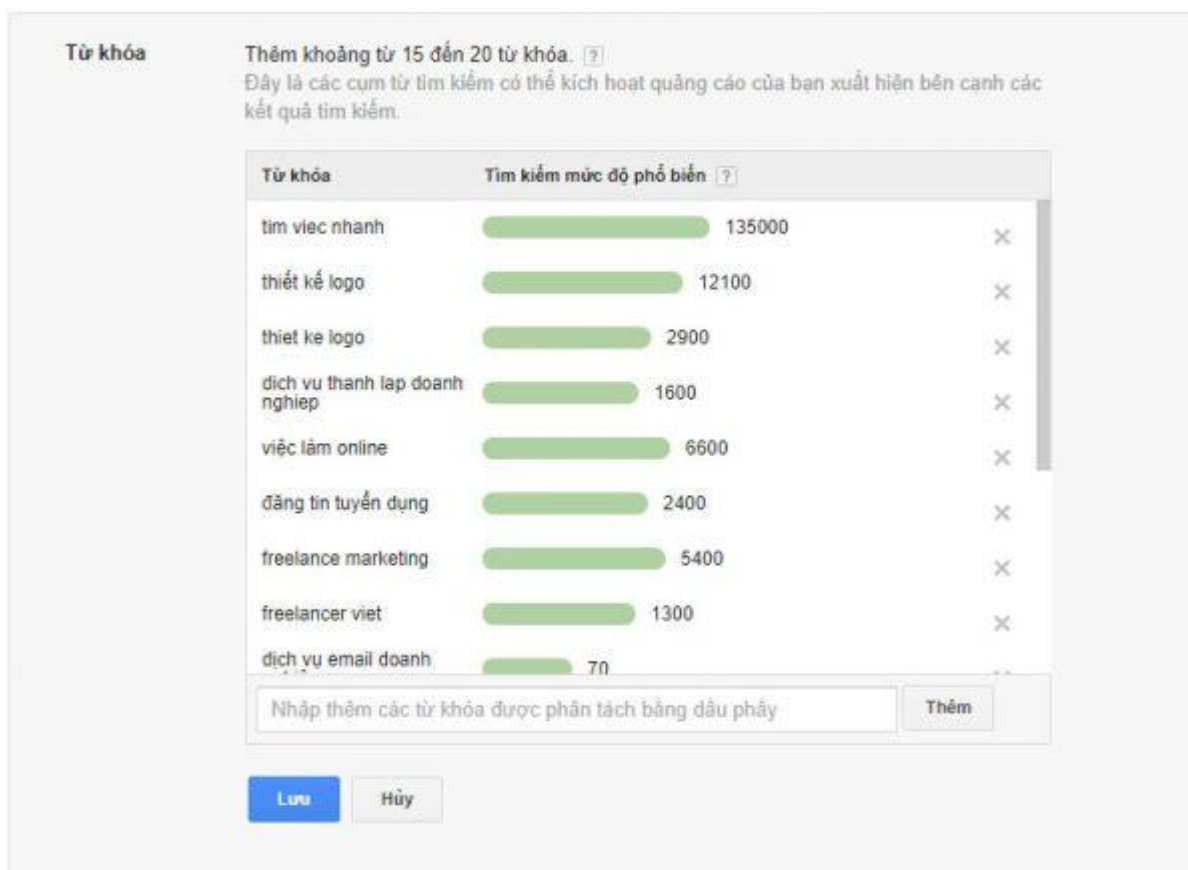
Từ khóa

Thêm khoảng từ 15 đến 20 từ khóa. ?
Đây là các cụm từ tìm kiếm có thể kích hoạt quảng cáo của bạn xuất hiện bên cạnh các kết quả tìm kiếm.

| Từ khóa | Tìm kiếm mức độ phổ biến ? | |
|---|---|---|
| tim viec nhanh | 135000 | × |
| thiết kế logo | 12100 | × |
| thiet ke logo | 2900 | × |
| dich vu thanh lap doanh nghiep | 1600 | × |
| việc làm online | 6600 | × |
| đăng tin tuyển dụng | 2400 | × |
| freelance marketing | 5400 | × |
| freelancer viet | 1300 | × |
| dịch vụ email doanh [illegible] | 70 | |

Nhập thêm các từ khóa được phân tách bằng dấu phẩy

Thêm

Lưu

Hủy